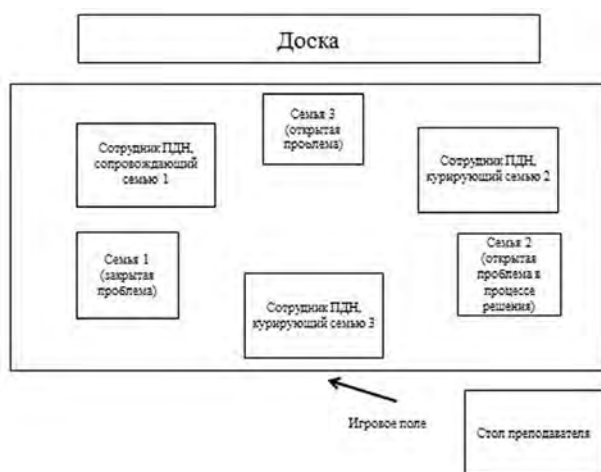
Доска

Семья 3 (открытая проблема)

Сотрудник ПДН, сопровождающий семью 1

Сотрудник ПДН, курирующий семью 2

Семья 1 (закрытая проблема)

Семья 2 (открытая проблема в процессе решения)

Сотрудник ПДН, курирующий семью 3

Игровое поле

Стол преподавателя